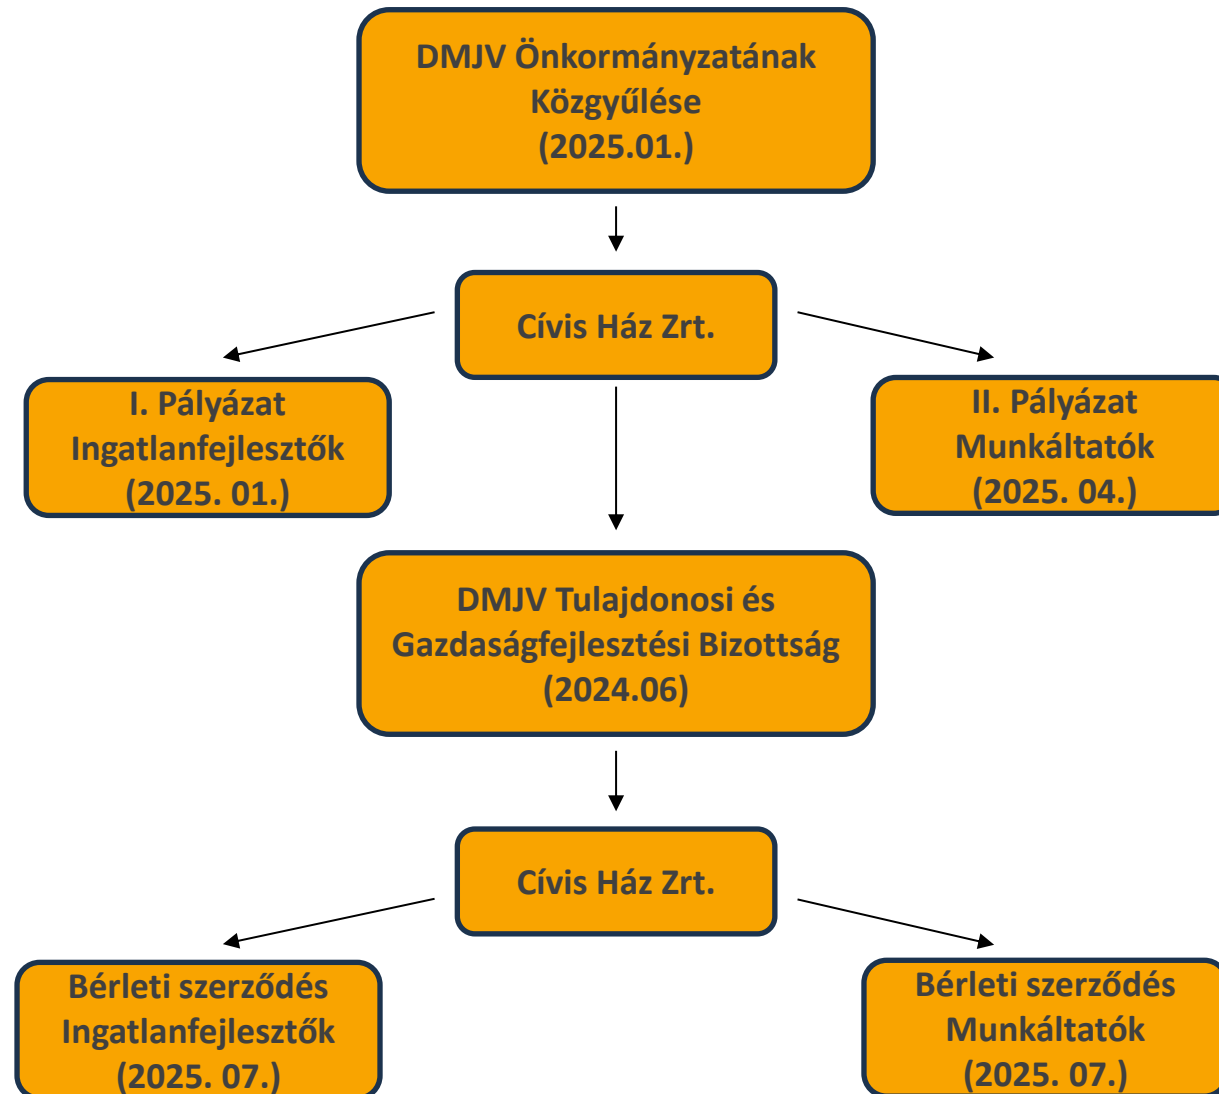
DMJV Önkormányzatának Közgyűlése
(2025.01.)

Cívis Ház Zrt.

I. Pályázat
Ingatlanfejlesztők
(2025. 01.)

II. Pályázat
Munkáltatók
(2025. 04.)

DMJV Tulajdonosi és Gazdaságfejlesztési Bizottság
(2024.06)

Cívis Ház Zrt.

Bérleti szerződés
Ingatlanfejlesztők
(2025. 07.)

Bérleti szerződés
Munkáltatók
(2025. 07.)